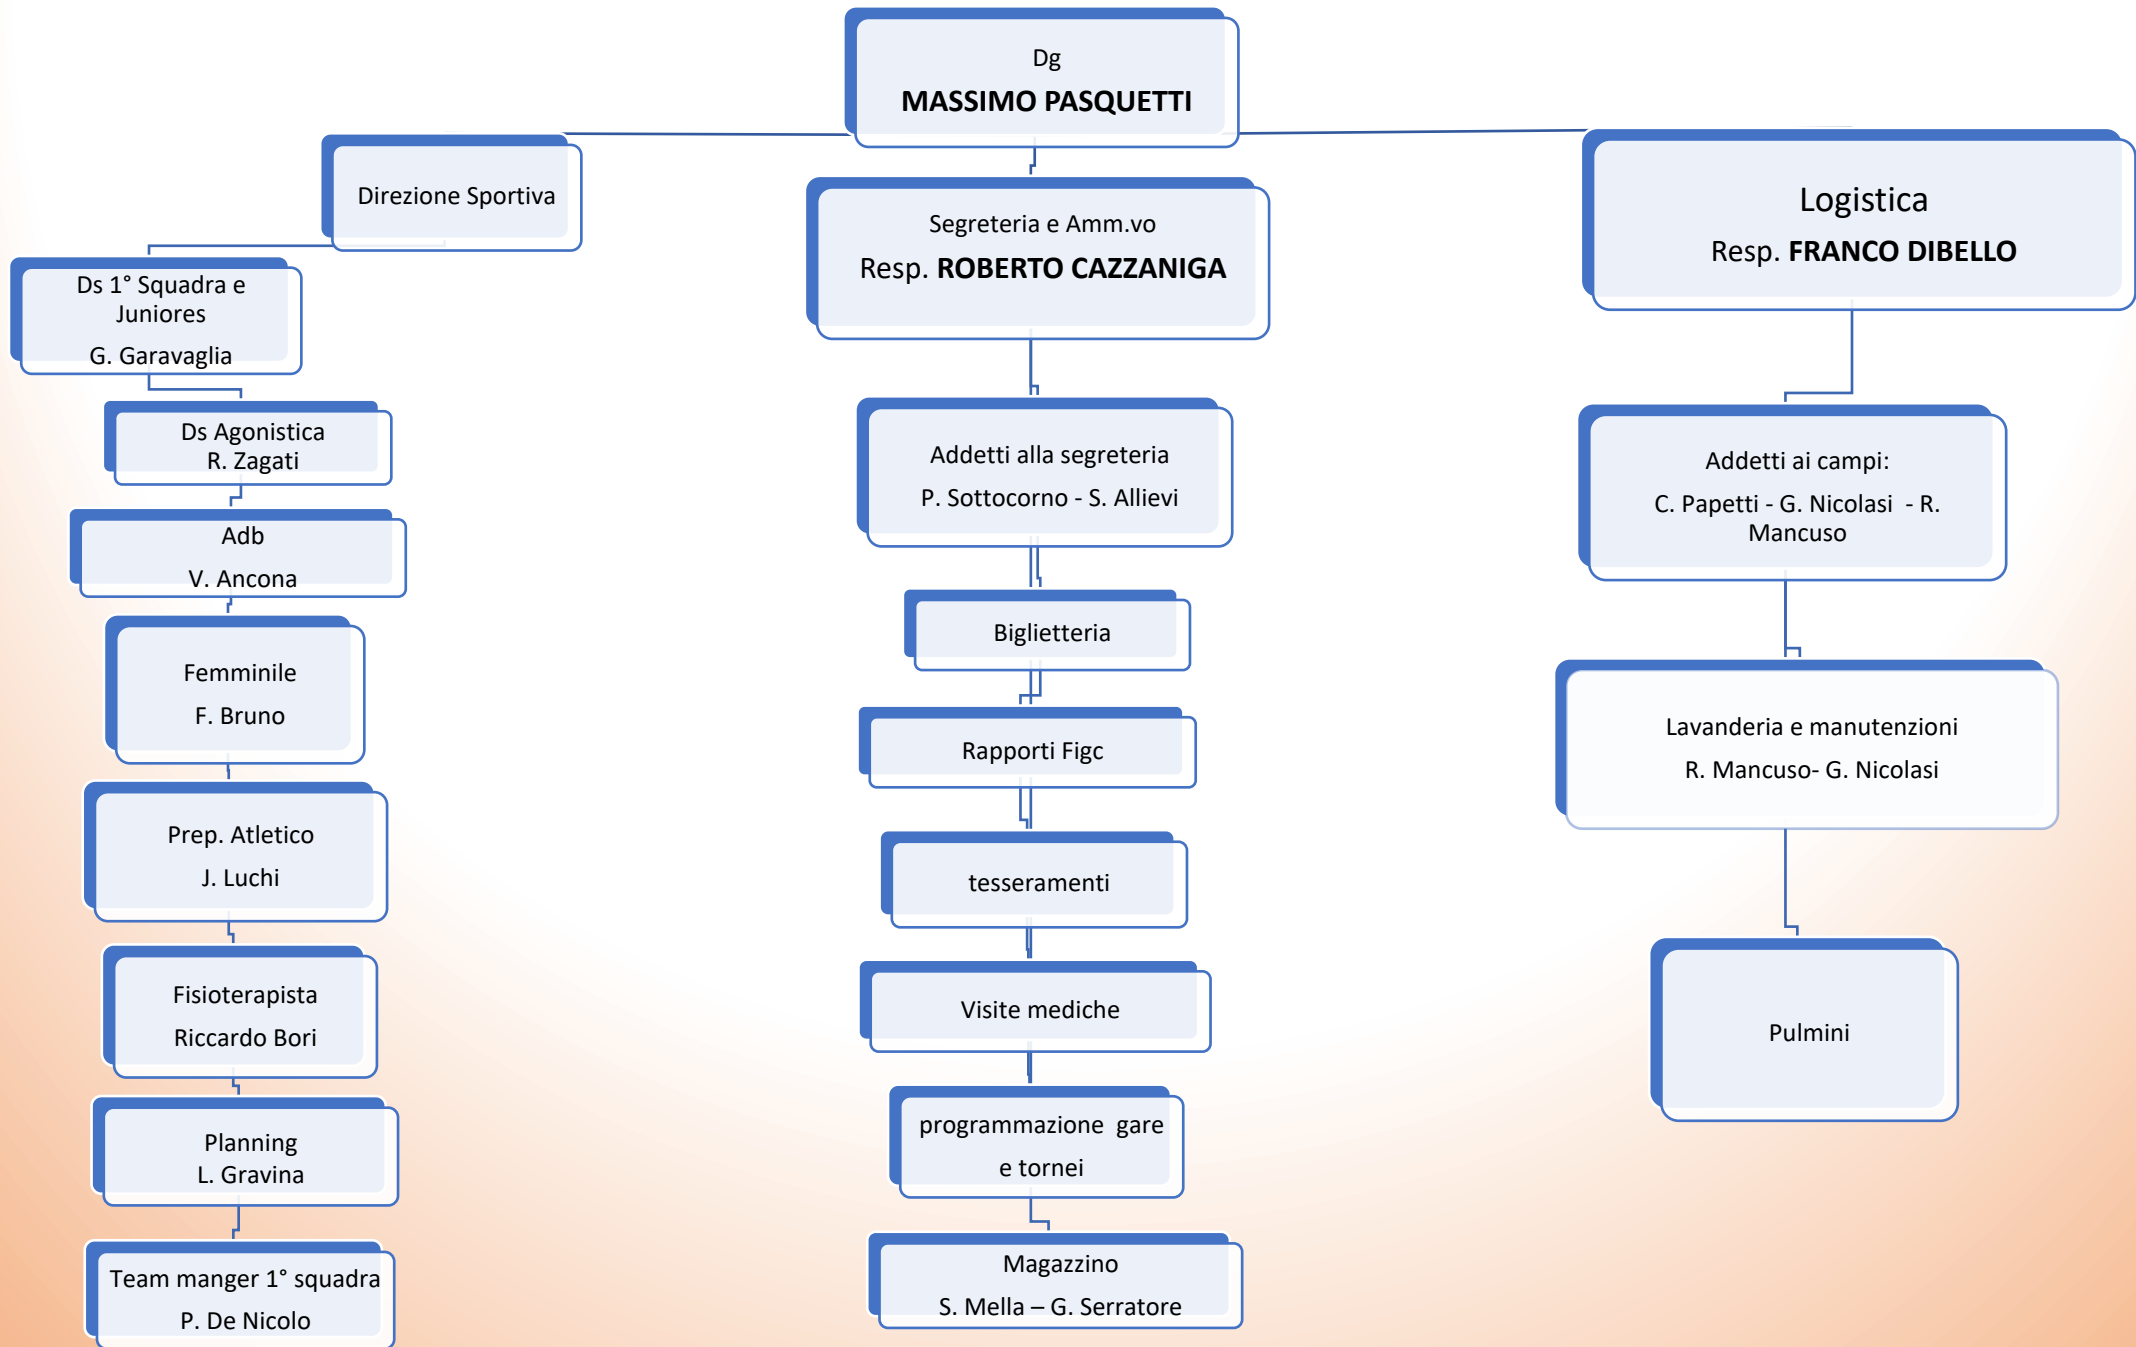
Dg
MASSIMO PASQUETTI

Direzione Sportiva

Ds 1° Squadra e Juniores
G. Garavaglia

Ds Agonistica
R. Zagati

Adb
V. Ancona

Femminile
F. Bruno

Prep. Atletico
J. Luchi

Fisioterapista
Riccardo Bori

Planning
L. Gravina

Team manger 1° squadra
P. De Nicolo

Segreteria e Amm.vo
Resp. ROBERTO CAZZANIGA

Addetti alla segreteria
P. Sottocorno - S. Allievi

Biglietteria

Rapporti Figc

tesseramenti

Visite mediche

programmazione gare e tornei

Magazzino
S. Mella – G. Serratore

Logistica
Resp. FRANCO DIBELLO

Addetti ai campi:
C. Papetti - G. Nicolasi - R. Mancuso

Lavanderia e manutenzioni
R. Mancuso- G. Nicolasi

Pulmini